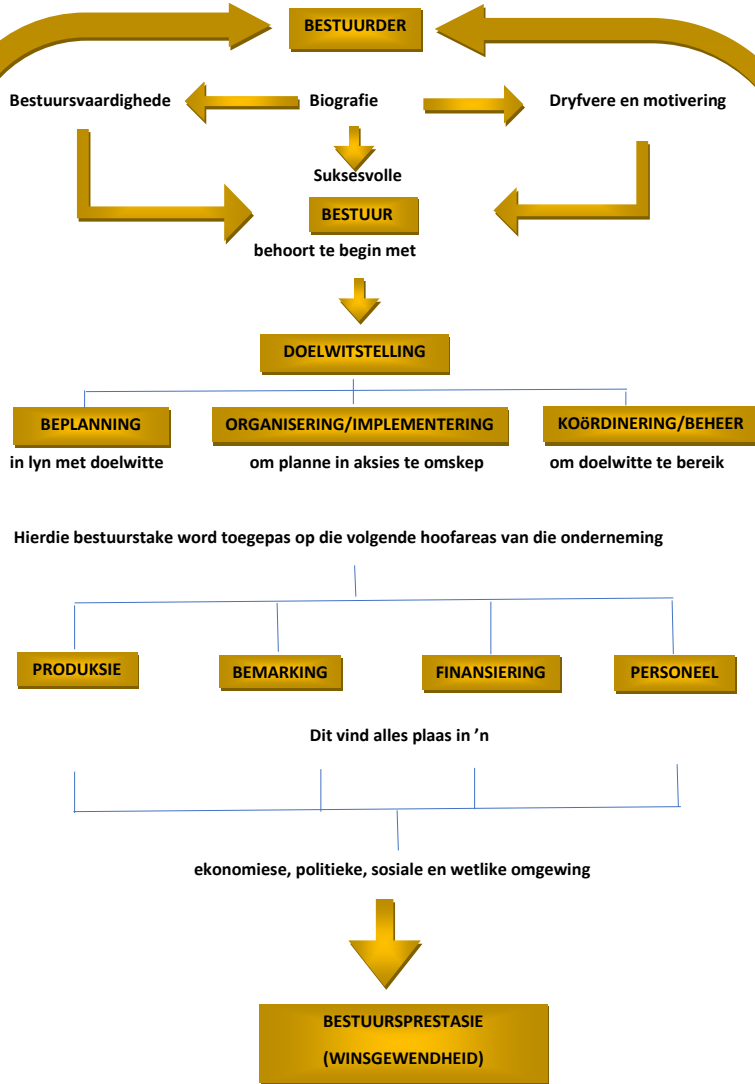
BESTUURDER

Bestuursvaardighede

Biografie

Dryfvere en motivering

Suksesvolle

BESTUUR

behoort te begin met

DOELWITSTELLING

BEPLANNING

in lyn met doelwitte

ORGANISERING/IMPLEMENTERING

om planne in aksies te omskep

KOöRDINERING/BEHEER

om doelwitte te bereik

Hierdie bestuurstake word toegepas op die volgende hoofareas van die onderneming

PRODUKSIE

BEMARKING

FINANSIERING

PERSONEEL

Dit vind alles plaas in 'n

ekonomiese, politieke, sosiale en wetlike omgewing

BESTUURSPRESTASIE

(WINSGEWENDHEID)